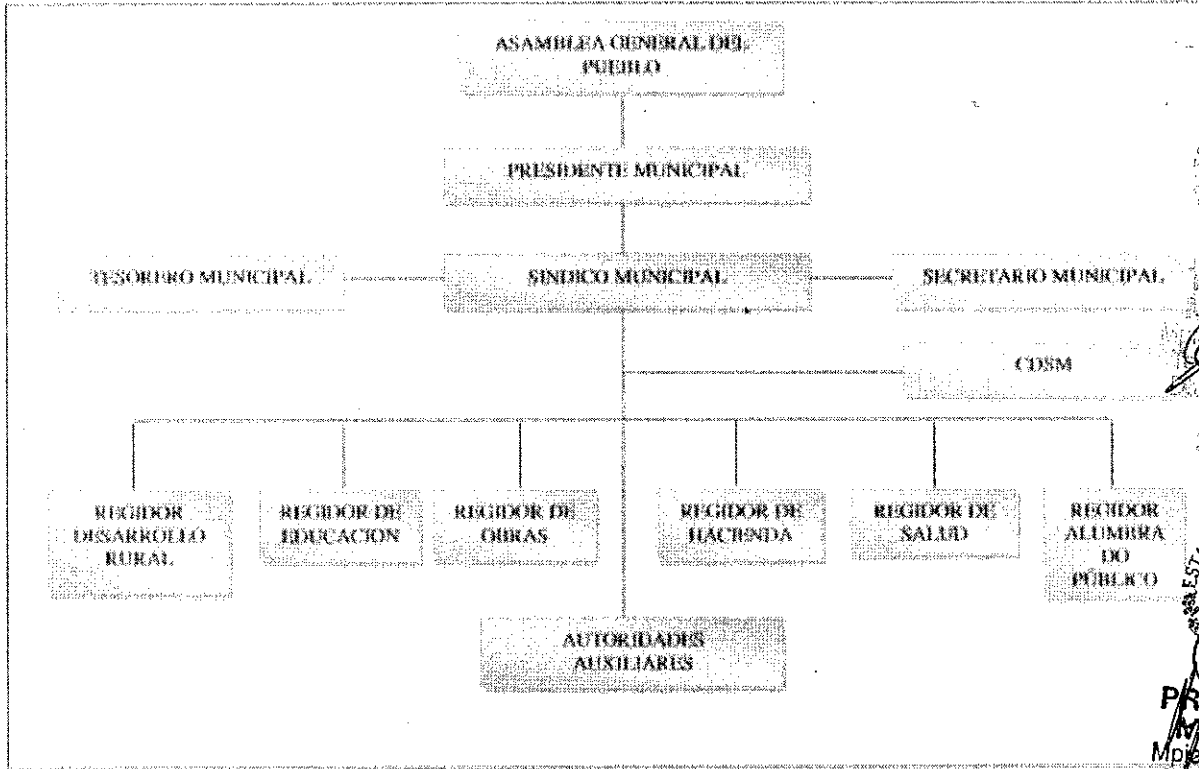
ASAMBLEA GENERAL DEL PUEBLO

PRESIDENTE MUNICIPAL

TESORERO MUNICIPAL

SINDICO MUNICIPAL

SECRETARIO MUNICIPAL

CDSM

REGIDOR DESARROLLO RURAL

REGIDOR DE EDUCACION

REGIDOR DE OBRAS

REGIDOR DE HACIENDA

REGIDOR DE SALUD

REGIDOR ALUMBRADO PÚBLICO

AUTORIDADES AUXILIARES

PR
M
Mpi